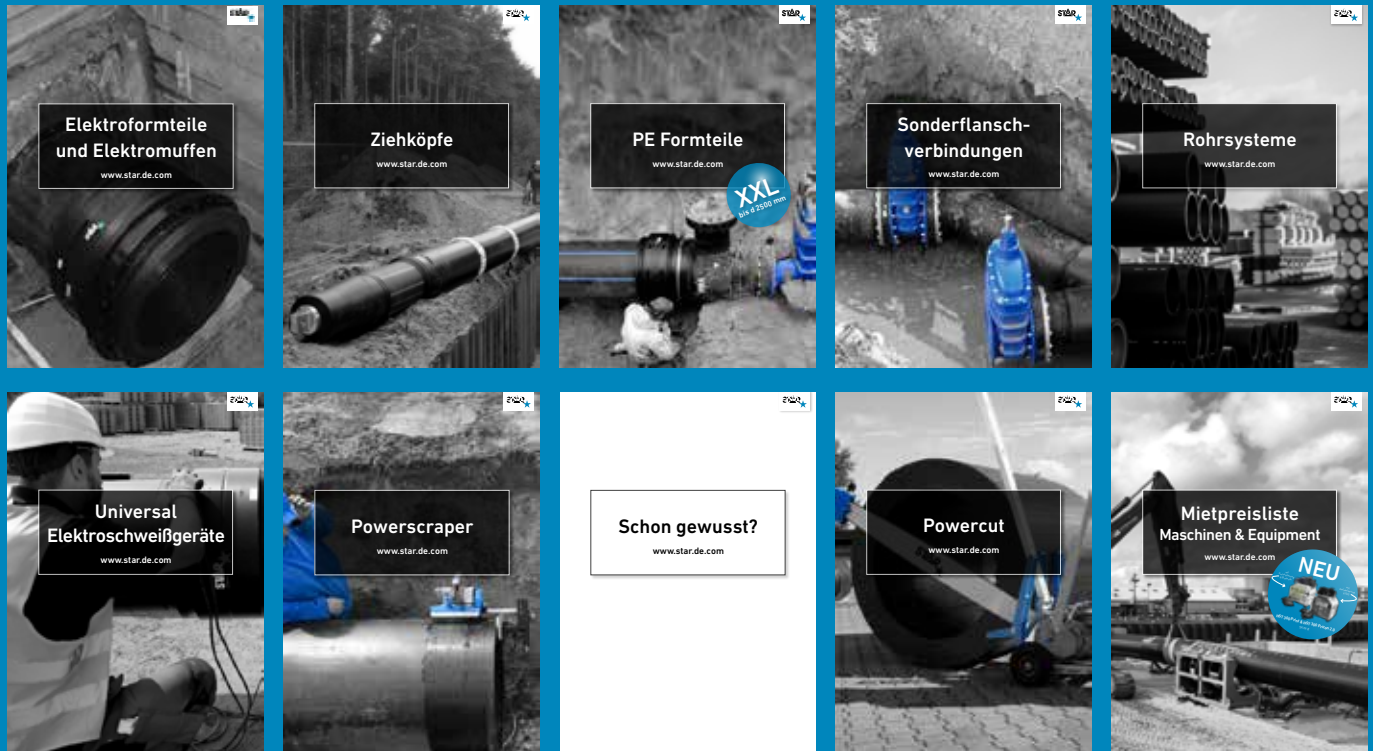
STAR

Elektroformteile und Elektromuffen
www.star.de.com

STAR

Ziehköpfe
www.star.de.com

STAR

PE Formteile
www.star.de.com

XXL
bis d 2500 mm

STAR

Sonderflansch-verbindungen
www.star.de.com

STAR

Rohrsysteme
www.star.de.com

STAR

Universal Elektroschweißgeräte
www.star.de.com

STAR

Powerscraper
www.star.de.com

STAR

Schon gewusst?
www.star.de.com

STAR

Powercut
www.star.de.com

STAR

Mietpreisliste
Maschinen & Equipment
www.star.de.com

NEU
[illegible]